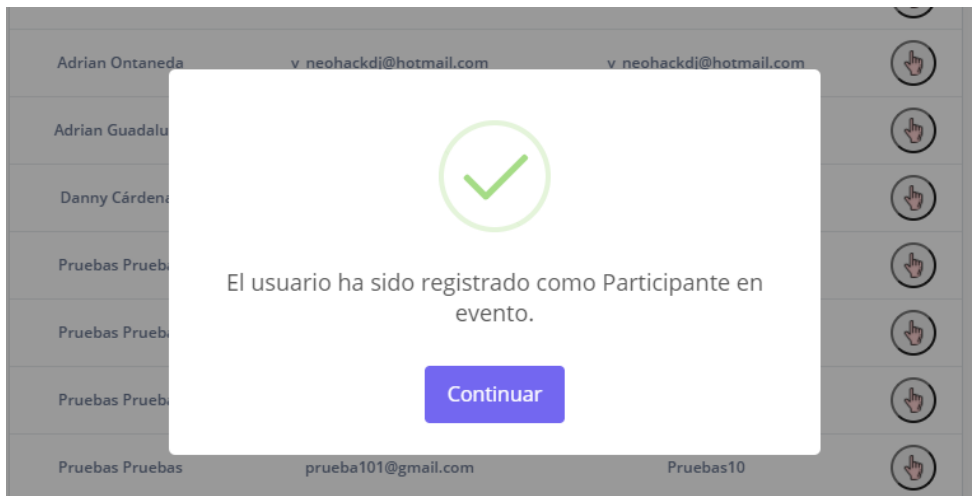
| | | |
|---|---|---|
| Adrian Ontaneda | v_neohackdj@hotmail.com | v_neohackdj@hotmail.com |
| Adrian Guadalu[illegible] | | |
| Danny Cárdena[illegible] | | |
| Pruebas Prueba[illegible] | | |
| Pruebas Prueba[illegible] | | |
| Pruebas Prueba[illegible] | | |
| Pruebas Pruebas | prueba101@gmail.com | Pruebas10 |

El usuario ha sido registrado como Participante en evento.

Continuar